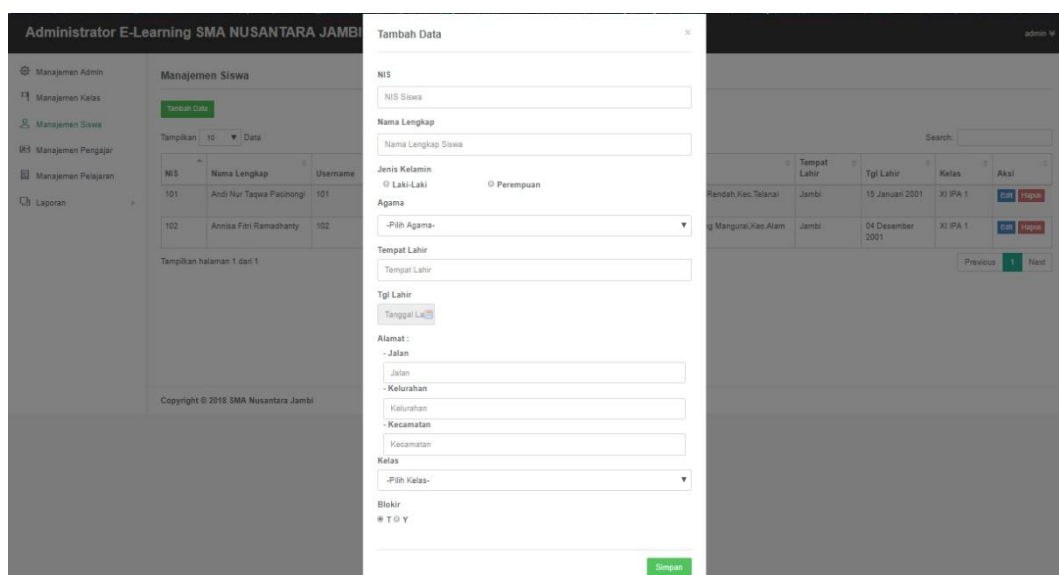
Administrator E-Learning SMA NUSANTARA JAMBI

admin

Manajemen Admin
Manajemen Kelas
Manajemen Siswa
Manajemen Pengajar
Manajemen Pelajaran
Laporan

Manajemen Siswa

Tambah Data

Tampilkan 10 Data

Search:

| NIS | Nama Lengkap | Username | | Tempat Lahir | Tgl Lahir | Kelas | Aksi |
|---|---|---|---|---|---|---|---|
| 101 | Andi Nur Taqwa Pacinongi | 101 | Rendah,Kec.Telanai | Jambi | 15 Januari 2001 | XI IPA 1 | Edit Hapus |
| 102 | Annisa Fitri Ramadhanty | 102 | g Mangurai,Kec.Alam | Jambi | 04 Desember 2001 | XI IPA 1 | Edit Hapus |

Tampilkan halaman 1 dari 1

Previous 1 Next

Copyright © 2018 SMA Nusantara Jambi

Tambah Data

×

NIS
NIS Siswa

Nama Lengkap
Nama Lengkap Siswa

Jenis Kelamin
Laki-Laki Perempuan

Agama
-Pilih Agama-

Tempat Lahir
Tempat Lahir

Tgl Lahir
Tanggal La

Alamat :
- Jalan
Jalan
- Kelurahan
Kelurahan
- Kecamatan
Kecamatan

Kelas
-Pilih Kelas-

Blokir
T Y

Simpan